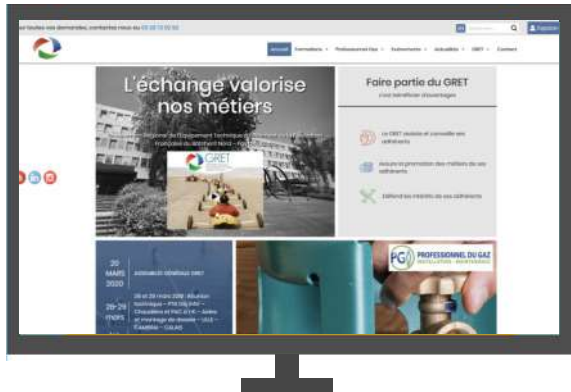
our toutes vos demandes, contactez-nous au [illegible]

Accueil Formations Professionnel Gaz Evénements Actualités GRET Contact

L'échange valorise nos métiers

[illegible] Régional de l'Equipement Technique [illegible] Française du Bâtiment Nord - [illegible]

GRET

Faire partie du GRET

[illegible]

Le GRET assiste et conseille ses adhérents

Assure la promotion des métiers de ses adhérents

Défend les intérêts de ses adhérents

20 MARS 2020

ASSEMBLÉE GÉNÉRALE GRET

26-29 mars

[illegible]

PG PROFESSIONNEL DU GAZ
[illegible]